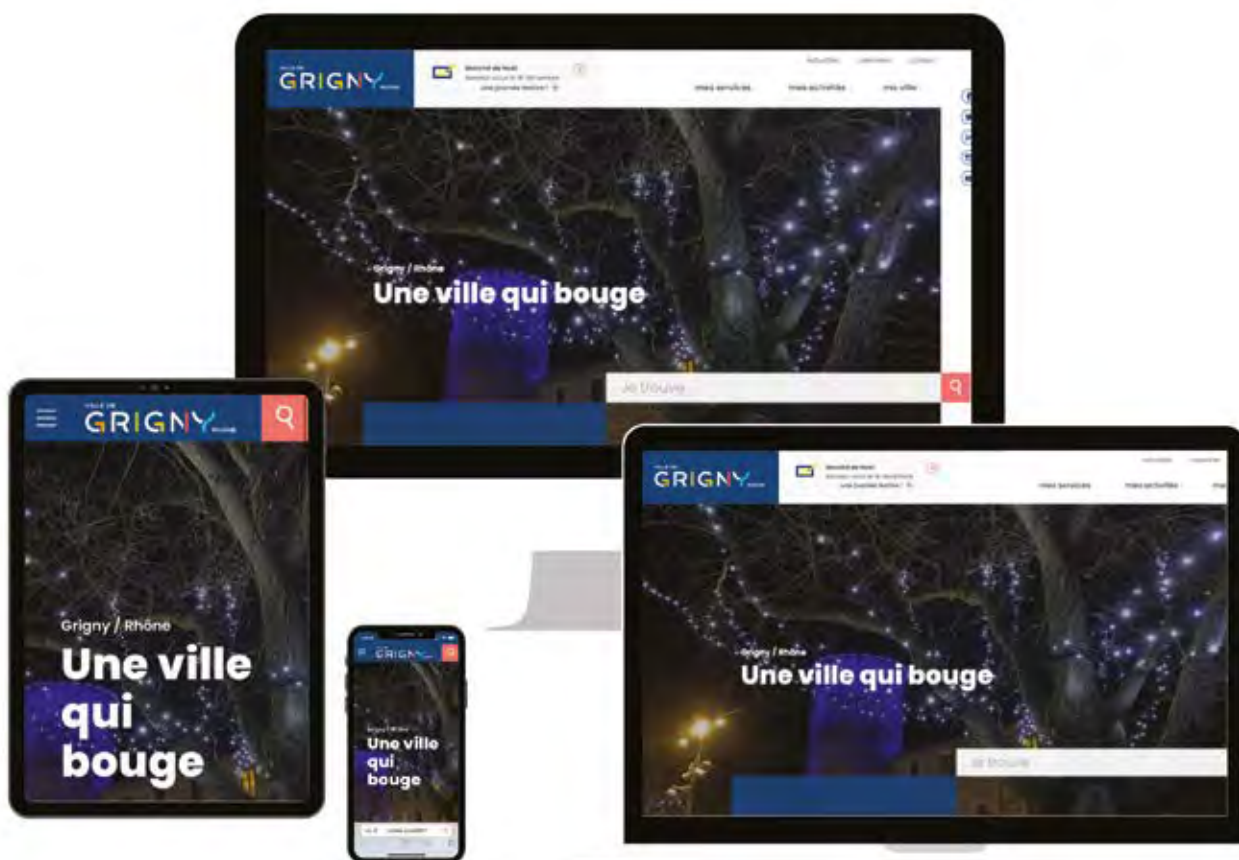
VILLE DE
GRIGNY RHÔNE

Sécurité de Noël
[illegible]
Une journée festive ! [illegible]

Actualités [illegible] Contact

mes services mes activités ma ville

Grigny / Rhône
Une ville qui bouge

Je trouve

VILLE DE
GRIGNY RHÔNE

Grigny / Rhône
Une ville qui bouge

GRIGNY

Grigny / Rhône
Une ville qui bouge

VILLE DE
GRIGNY RHÔNE

Sécurité de Noël
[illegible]
Une journée festive ! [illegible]

Actualités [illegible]

mes services mes activités ma

Grigny / Rhône
Une ville qui bouge

Je trouve